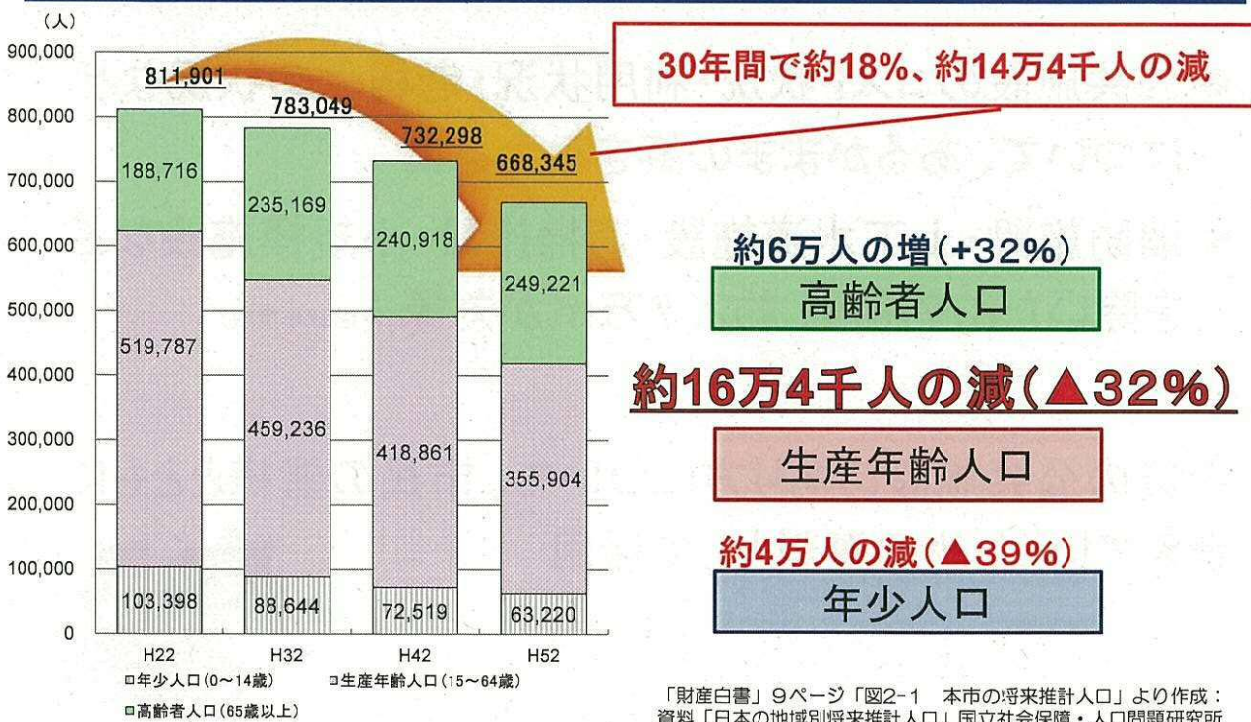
（人）
900,000
800,000
700,000
600,000
500,000
400,000
300,000
200,000
100,000
0

811,901
783,049
732,298
668,345

188,716
235,169
240,918
249,221

519,787
459,236
418,861
355,904

103,398
88,644
72,519
63,220

H22
H32
H42
H52

□年少人口（0～14歳）
□生産年齢人口（15～64歳）
□高齢者人口（65歳以上）

30年間で約18%、約14万4千人の減

約6万人の増（+32%）
高齢者人口

約16万4千人の減（▲32%）
生産年齢人口

約4万人の減（▲39%）
年少人口

「財産白書」9ページ「図2-1　本市の将来推計人口」より作成：
資料「日本の地域別将来推計人口」国立社会保障・人口問題研究所